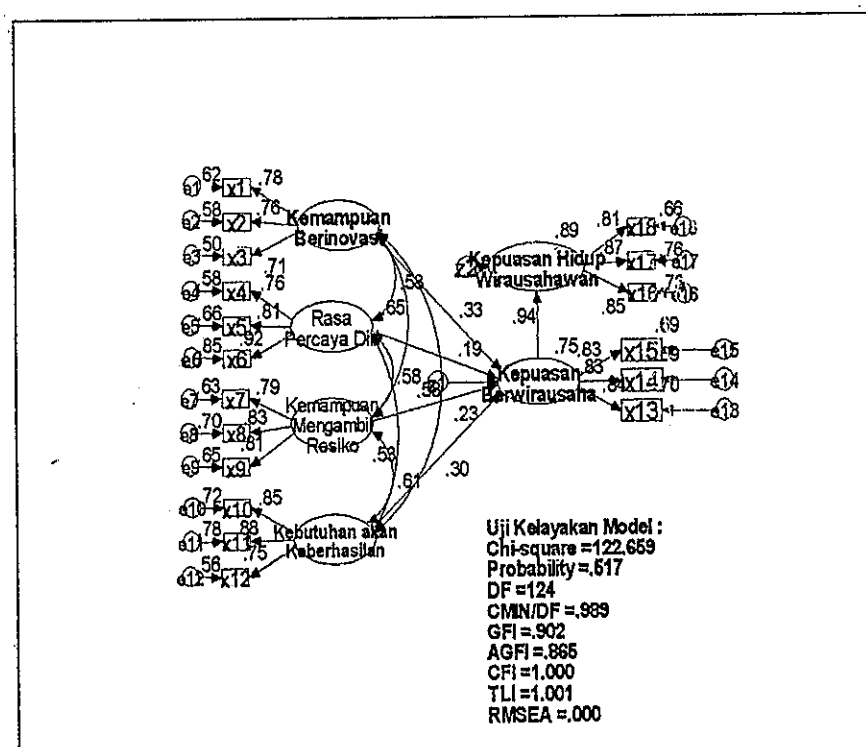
e1 .62 x1 .78
e2 .58 x2 .76
e3 .50 x3
e4 .58 x4 .71 .76
e5 .66 x5 .81
e6 .85 x6 .92
e7 .63 x7 .79
e8 .70 x8 .83
e9 .65 x9 .81
e10 .72 x10 .85
e11 .78 x11 .88
e12 .56 x12 .75

Kemampuan Berinovasi
Rasa Percaya Diri
Kemampuan Mengambil Resiko
Kebutuhan akan Keberhasilan

.58 .65 .58 .58 .53 .61

.33 .19 .23 .30

.56 Kepuasan Berwirausaha

.94

.22 Kepuasan Hidup Wirausahawan .89

.81 x18 .66 e18
.87 x17 .76 e17
.85 x16 .73 e16

.75 .83 x15 .69 e15
.83 x14 .70 e14
.84 x13 e13

Uji Kelayakan Model :
Chi-square =122.659
Probability =.517
DF =124
CMIN/DF =.989
GFI =.902
AGFI =.865
CFI =1.000
TLI =1.001
RMSEA =.000